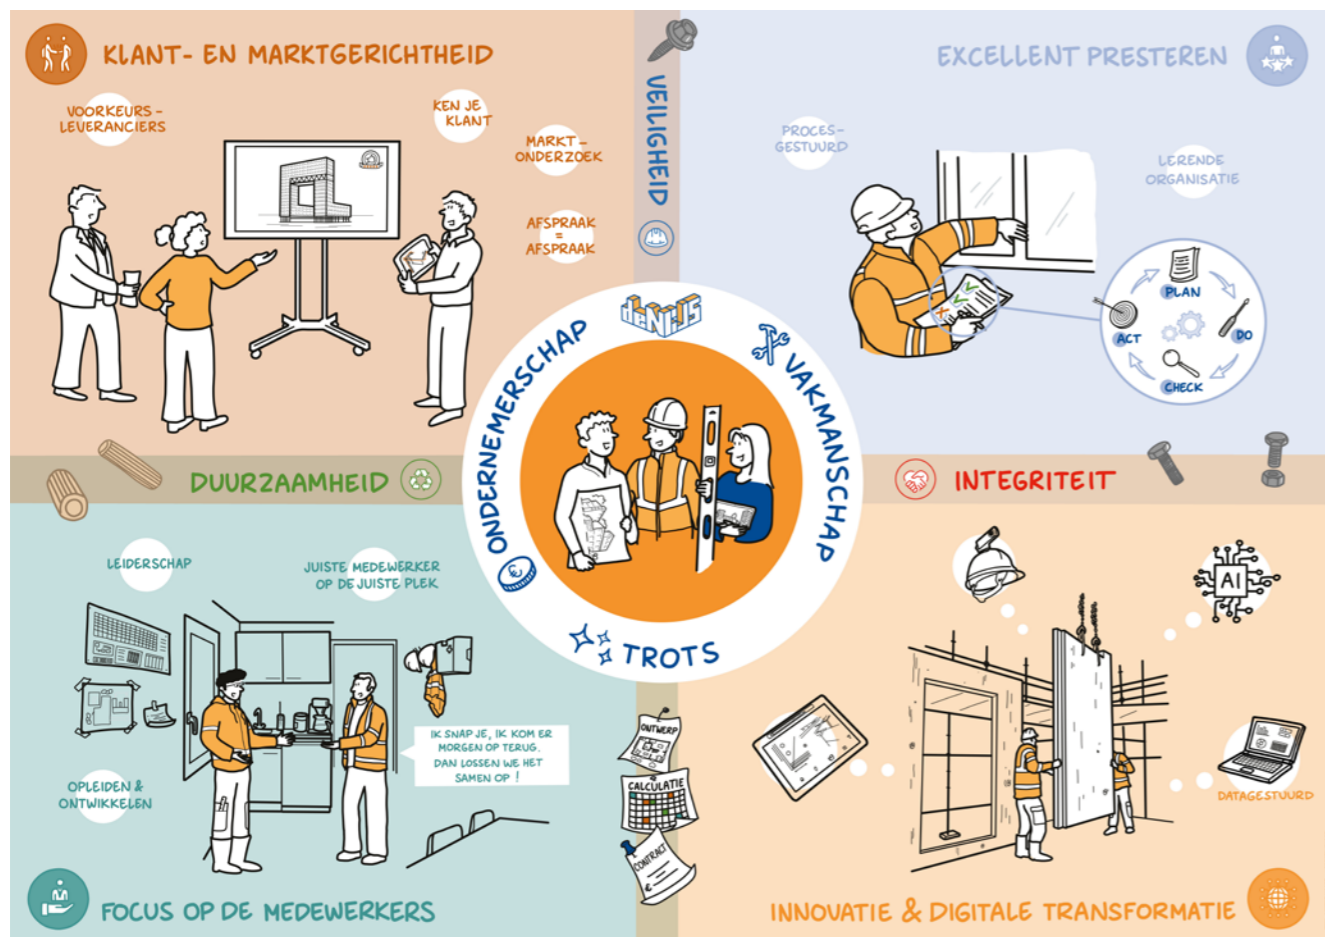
KLANT- EN MARKTGERICHTHEID

VOORKEURS-LEVERANCIERS

KEN JE KLANT

MARKT-ONDERZOEK

AFSPRAAK = AFSPRAAK

VEILIGHEID

EXCELLENT PRESTEREN

PROCES-GESTUURD

LERENDE ORGANISATIE

PLAN

DO

CHECK

ACT

deNijs

ONDERNEMERSCHAP

VAKMANSCHAP

TROTS

DUURZAAMHEID

INTEGRITEIT

LEIDERSCHAP

JUISTE MEDEWERKER OP DE JUISTE PLEK

OPLEIDEN & ONTWIKKELEN

IK SNAP JE, IK KOM ER MORGEN OP TERUG. DAN LOSSEN WE HET SAMEN OP!

ONTWERP

CALCULATIE

CONTRACT

AI

DATAGESTUURD

FOCUS OP DE MEDEWERKERS

INNOVATIE & DIGITALE TRANSFORMATIE